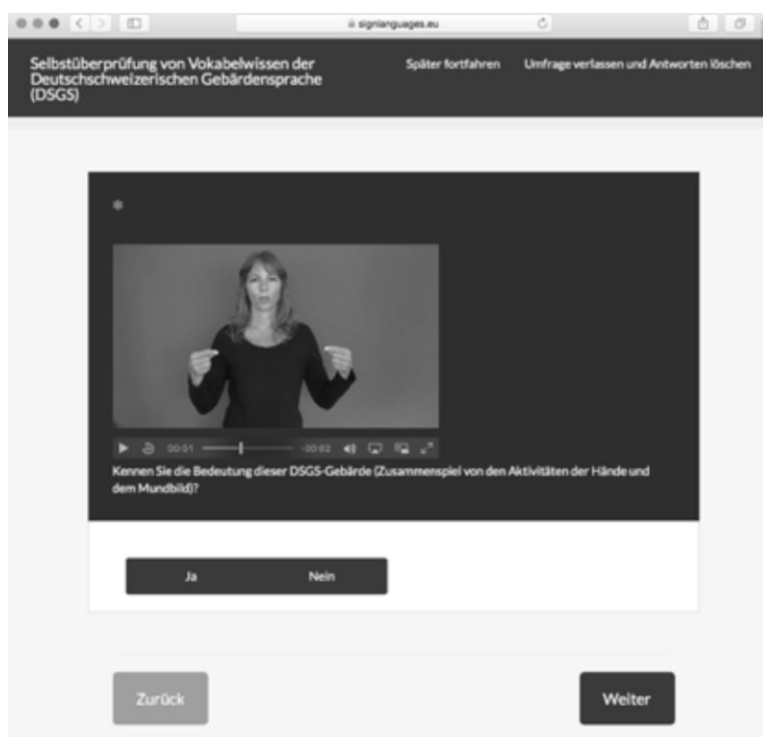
signlanguages.eu

Selbstüberprüfung von Vokabelwissen der Deutschschweizerischen Gebärdensprache (DSGS)

Später fortfahren

Umfrage verlassen und Antworten löschen

*

00:01 -00:02

Kennen Sie die Bedeutung dieser DSGS-Gebärde (Zusammenspiel von den Aktivitäten der Hände und dem Mundbild)?

Ja

Nein

Zurück

Weiter